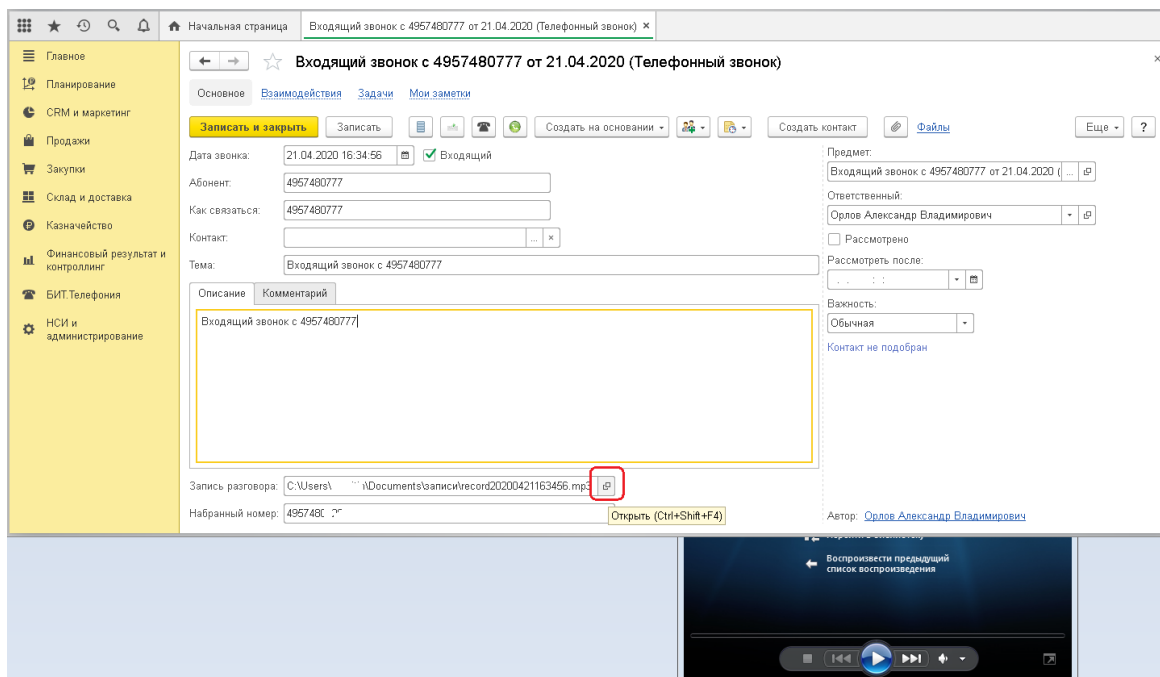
Начальная страница | Входящий звонок с 4957480777 от 21.04.2020 (Телефонный звонок) ×

Главное
Планирование
CRM и маркетинг
Продажи
Закупки
Склад и доставка
Казначейство
Финансовый результат и контроллинг
БИТ.Телефония
НСИ и администрирование

Входящий звонок с 4957480777 от 21.04.2020 (Телефонный звонок)

Основное Взаимодействия Задачи Мои заметки

Записать и закрыть | Записать | Создать на основании | Создать контакт | Файлы | Еще | ?

Дата звонка: 21.04.2020 16:34:56 ✓ Входящий
Абонент: 4957480777
Как связаться: 4957480777
Контакт:
Тема: Входящий звонок с 4957480777

Описание | Комментарий

Входящий звонок с 4957480777

Запись разговора: C:\Users\ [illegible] \Documents\записи\record20200421163456.mp3
Набранный номер: 495748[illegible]
Открыть (Ctrl+Shift+F4)

Предмет:
Входящий звонок с 4957480777 от 21.04.2020 (
Ответственный:
Орлов Александр Владимирович
Рассмотрено
Рассмотреть после:
. . : :
Важность:
Обычная
Контакт не подобран

Автор: Орлов Александр Владимирович

Воспроизвести предыдущий список воспроизведения